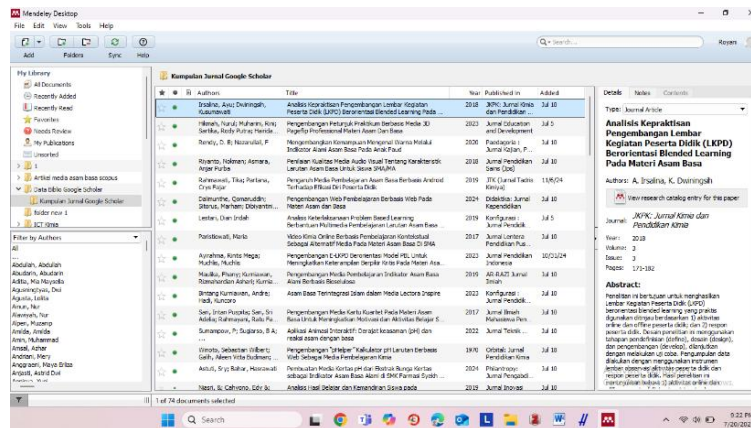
Mendeley Desktop
File Edit View Tools Help
Add Folders Sync Help
Q- Search... Royani

My Library
All Documents
Recently Added
Recently Read
Favorites
Needs Review
My Publications
Unsorted
1
Artikel media asam basa scopus
Data Bible Google Scholar
Kumpulan Jurnal Google Scholar
folder new 1
ICT Kimia

Filter by Authors
All
Abdullah, Abdullah
Abudarin, Abudarin
Aditia, Mia Mayasila
Aguaningtyas, Dwi
Agusta, Lolita
Ainun, Nur
Alawiyah, Nur
Alpen, Muzamir
Amalia, Amelia
Amin, Muhammad
Amsad, Azhar
Andriani, Mery
Anggraeni, Maya Bilqis
Anjuati, Astrid Dwi

Kumpulan Jurnal Google Scholar

| Authors | Title | Year | Published In | Added |
|---|---|---|---|---|
| Irsalina, Ayu; Dwiningsih, Kusumawati | Analisis Kepraktisan Pengembangan Lembar Kegiatan Peserta Didik (LKPD) Berorientasi Blended Learning ... | 2018 | JKPK: Jurnal Kimia dan Pendidikan ... | Jul 10 |
| Nikmah, Nurul; Muharini, Rini; Sartika, Rody Putray Harida... | Pengembangan Petunjuk Praktikum Berbasis Media 3D Pageflip Professional Materi Asam Dan Basa | 2023 | Jurnal Education and Development | Jul 5 |
| Rendy, D. R; Nizarullail, P | Mengembangkan Kemampuan Mengenal Warna Melalui Indikator Alami Asam Basa Pada Anak Paud | 2020 | Pandagogia : Jurnal Kajian, P... | Jul 10 |
| Riyanto, Nokman; Asmara, Anjar Purba | Penilaian Kualitas Media Audio Visual Tentang Karakteristik Larutan Asam Basa Untuk Siswa SMA/MA | 2018 | Jurnal Pendidikan Sains (Jps) | Jul 10 |
| Rahmawati, Tika; Pariana, Oryza Pajar | Pengaruh Media Pembelajaran Asam Basa Berbasis Android Terhadap Efikasi Diri Peserta Didik | 2019 | JTK (Jurnal Tadris Kimiya) | 11/6/24 |
| Dalimunthe, Qamaruddin; Situmus, Marham; Dicyanti... | Pengembangan Web Pembelajaran Berbasis Web Pada Materi Asam dan Basa | 2024 | Didaktika: Jurnal Kependidikan | Jul 10 |
| Lestari, Dian Indah | Analisis Keterlaksanaan Problem Based Learning Berbantuan Multimedia Pembelajaran Larutan Asam Basa ... | 2019 | Konfigurasi : Jurnal Pendidik... | Jul 10 |
| Puristiowati, Maria | Video Kimia Online Berbasis Pendekatan Kontekstual Sebagai Alternatif Media Pada Materi Asam Basa Di SMA | 2017 | Jurnal Lentera Pendidikan Pus... | Jul 10 |
| Ayrahma, Rinnis Mega; Muchlis, Muchlis | Pengembangan E-LKPD Berorientasi Model PBL Untuk Meningkatkan Keterampilan Berpikir Kritis Pada Materi Asa... | 2023 | Jurnal Pendidikan Indonesia | 10/31/24 |
| Maulika, Phany; Nurmiyanti, Rizmahardian Ashari; Kurnia... | Pengembangan Media Pembelajaran Indikator Asam Basa Alami Berbasis Ekosistem ... | 2019 | AR-RAZI Jurnal Ilmiah | Jul 10 |
| Bintang Kurniawan, Andre; Hadi, Kuncoro | Asam Basa Terintegrasi Islam dalam Media Lectora Inspire | 2023 | Konfigurasi : Jurnal Pendidik... | Jul 10 |
| Sari, Intan Puspita; Sari, Sri Adelila; Rahmayani, Ratu Fa... | Pengembangan Media Kartu Kuartet Pada Materi Asam Basa Untuk Meningkatkan Motivasi dan Aktivitas Belajar S... | 2017 | Jurnal Ilmiah Mahasiswa Pen... | Jul 10 |
| Sumampow, P; Bugiarso, B A; | Aplikasi Animasi Interaktif Derajat keasaman (pH) dan reaksi asam dengan basa | 2022 | Jurnal Teknik... | Jul 10 |
| Winoto, Sebastian Wilbert; Gelfir, Aileen Vita Budiman; ... | Pengembangan "Intelpie" Kalkulator pH Larutan Berbasis Web Sebagai Media Pembelajaran Kimia | 1970 | Orbital: Jurnal Pendidikan Kimia | Jul 10 |
| Astuti, Sry Baltar, Haerawati | Pembuatan Media Kartu pH dan Blistrak Bunga Kertas sebagai Indikator Asam Basa Alami di SMK Farmasi Syekh ... | 2024 | Philanthropy: Jurnal Pengabdi... | Jul 10 |
| Nasih, S; Cahyono, Edy S; | Analisis Hasil Belajar dan Kemandirian Siswa pada | 2019 | Jurnal Inovasi | Jul 10 |

1 of 74 documents selected

Details Notes Contents
Type: Journal Article
Analisis Kepraktisan Pengembangan Lembar Kegiatan Peserta Didik (LKPD) Berorientasi Blended Learning Pada Materi Asam Basa
Authors: A. Irsalina, K. Dwiningsih
View research catalog entry for this paper
Journal: JKPK: Jurnal Kimia dan Pendidikan Kimia
Year: 2018
Volume: 3
Issue: 3
Pages: 171-182
Abstract:
Penelitian ini bertujuan untuk menghasilkan Lembar Kegiatan Peserta Didik (LKPD) berorientasi blended learning yang praktis digunakan ditinjau berdasarkan 1) aktivitas online dan offline peserta didik; dan 2) respon peserta didik. Rancangan penelitian ini menggunakan tahapan pendefinisian (define), desain (design), dan pengembangan (develop), dilanjutkan dengan melakukan uji coba. Pengumpulan data dilakukan dengan menggunakan instrumen lembar observasi aktivitas peserta didik dan respon peserta didik. Hasil penelitian ini menunjukkan bahwa 1) aktivitas online dan

Search
9:22 PM
7/20/202